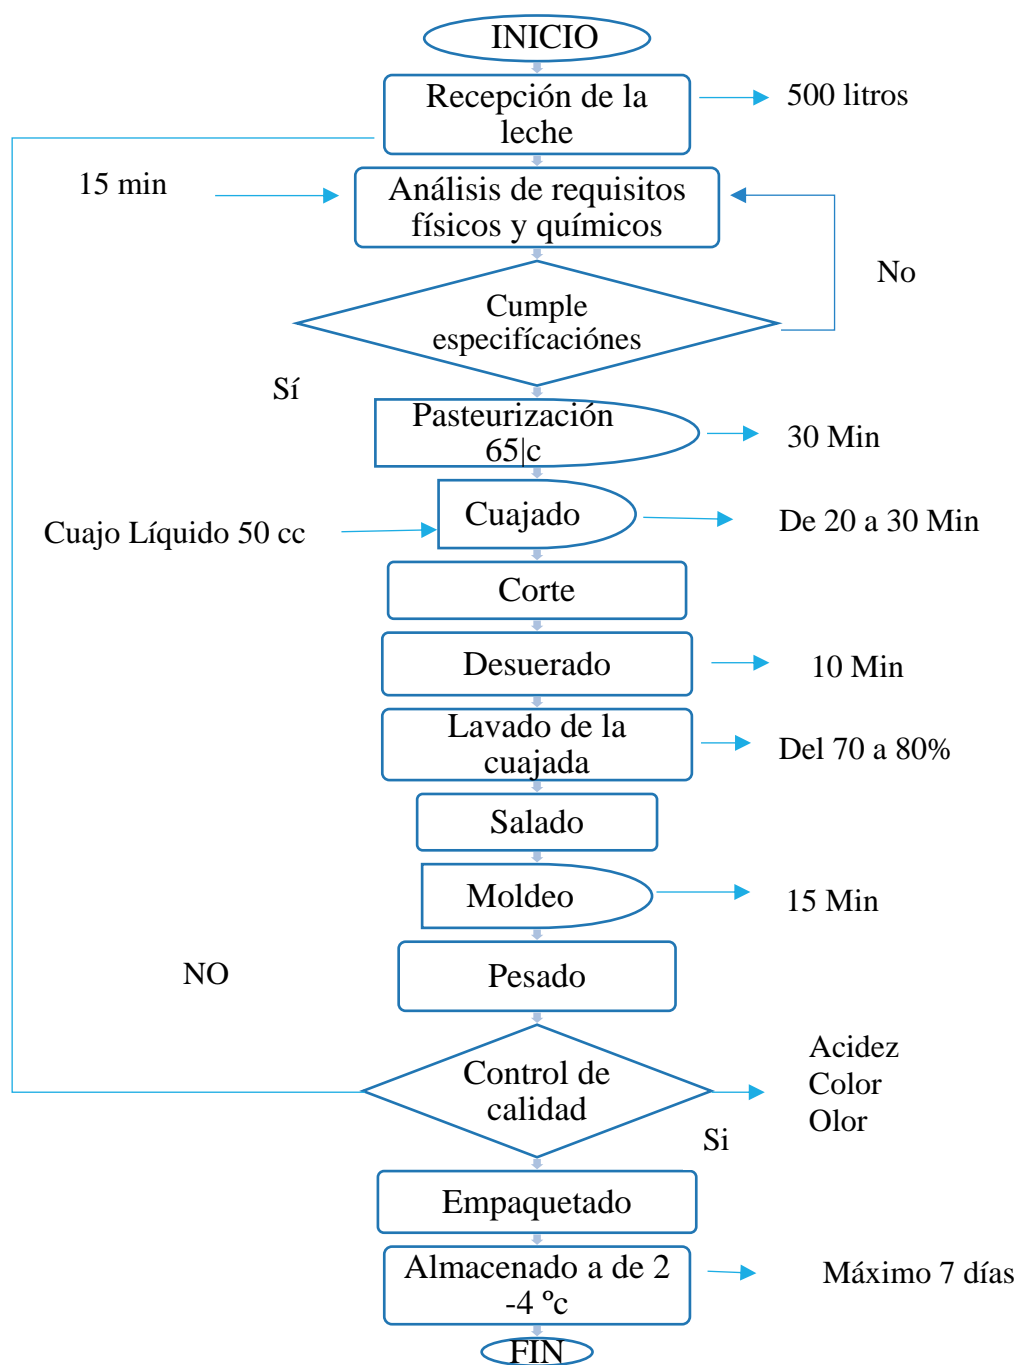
INICIO

Recepción de la leche

500 litros

15 min

Análisis de requisitos físicos y químicos

No

Cumple especifícaciónes

Sí

Pasteurización 65|c

30 Min

Cuajo Líquido 50 cc

Cuajado

De 20 a 30 Min

Corte

Desuerado

10 Min

Lavado de la cuajada

Del 70 a 80%

Salado

Moldeo

15 Min

NO

Pesado

Control de calidad

Acidez
Color
Olor

Si

Empaquetado

Almacenado a de 2 -4 °c

Máximo 7 días

FIN